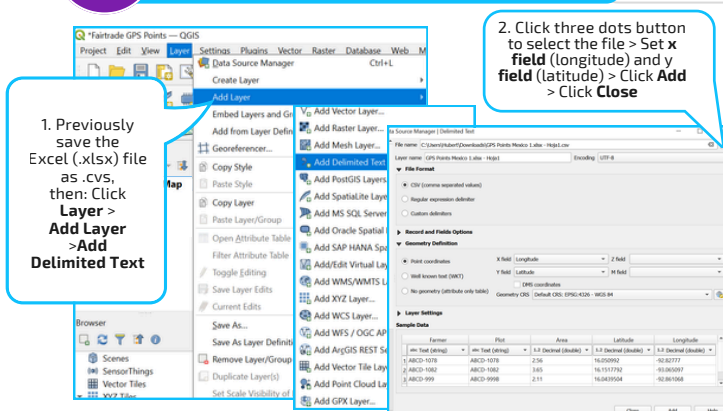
*Fairtrade GPS Points — QGIS

Project Edit View Layer Settings Plugins Vector Raster Database Web M

Data Source Manager Ctrl+L
Create Layer
Add Layer
Embed Layers and Gr
Add from Layer Defi
Georeferencer...
Copy Style
Paste Style
Copy Layer
Paste Layer/Group
Open Attribute Table
Filter Attribute Table
Toggle Editing
Save Layer Edits
Current Edits
Save As...
Save As Layer Definiti
Remove Layer/Group
Duplicate Layer(s)
Set Scale Visibility of

Add Vector Layer...
Add Raster Layer...
Add Mesh Layer...
Add Delimited Text
Add PostGIS Layers
Add SpatiaLite Laye
Add MS SQL Server
Add Oracle Spatial
Add SAP HANA Spa
Add/Edit Virtual La
Add WMS/WMTS La
Add XYZ Layer...
Add WCS Layer...
Add WFS / OGC AP
Add ArcGIS REST Se
Add Vector Tile Lay
Add Point Cloud La
Add GPX Layer...

1. Previously save the Excel (.xlsx) file as .cvs, then: Click **Layer** > **Add Layer** >**Add Delimited Text**

2. Click three dots button to select the file > Set **x field** (longitude) and y **field** (latitude) > Click **Add** > Click **Close**

Browser
Scenes
SensorThings
Vector Tiles
XYZ Tiles

ta Source Manager | Delimited Text
File name C:\Users\Hubert\Downloads\GPS Points Mexico 1.xlsx - Hoja1.csv
Layer name GPS Points Mexico 1.xlsx - Hoja1 Encoding UTF-8
File Format
CSV (comma separated values)
Regular expression delimiter
Custom delimiters
Record and Fields Options
Geometry Definition
Point coordinates X field Longitude Z field
Well known text (WKT) Y field Latitude M field
DMS coordinates
No geometry (attribute only table) Geometry CRS Default CRS: EPSG:4326 - WGS 84
Layer Settings
Sample Data

| | Farmer | Plot | Area | Latitude | Longitude |
|---|---|---|---|---|---|
| | abc Text (string) | abc Text (string) | 1.2 Decimal (double) | 1.2 Decimal (double) | 1.2 Decimal (double) |
| 1 | ABCD-1078 | ABCD-1078 | 2.56 | 16.050992 | -92.82777 |
| 2 | ABCD-1082 | ABCD-1082 | 3.65 | 16.1517792 | -93.065097 |
| 3 | ABCD-999 | ABCD-9998 | 2.11 | 16.0439504 | -92.861068 |

Close Add